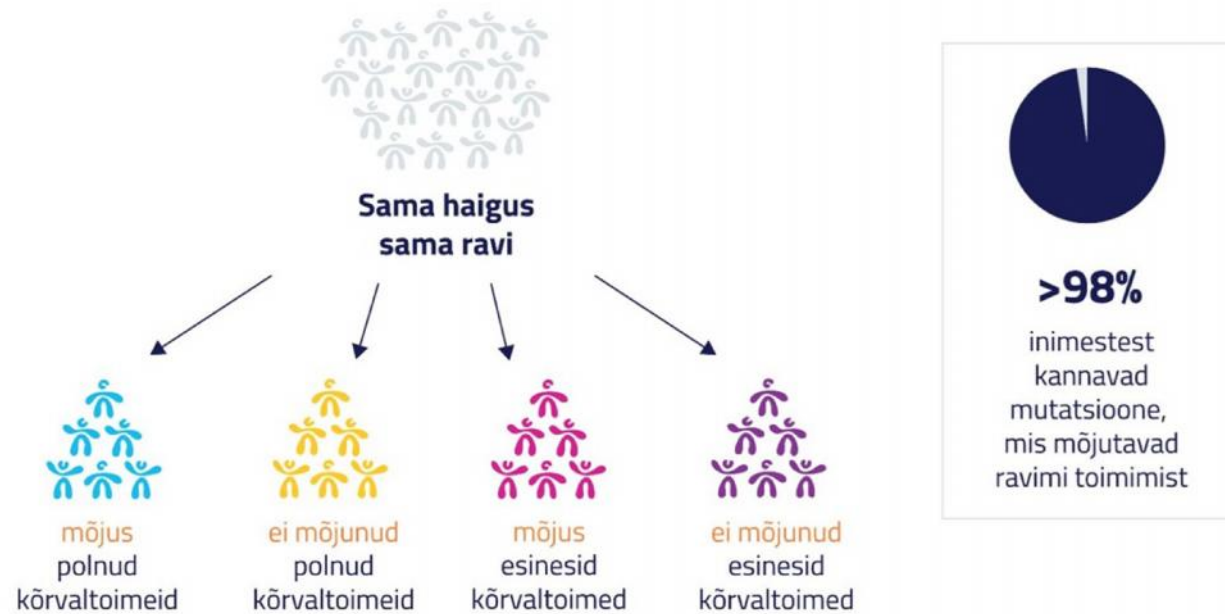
Sama haigus
sama ravi

mõjus
polnud
kõrvaltoimeid

ei mõjunud
polnud
kõrvaltoimeid

mõjus
esinesid
kõrvaltoimed

ei mõjunud
esinesid
kõrvaltoimed

>98%
inimestest kannavad mutatsioone, mis mõjutavad ravimi toimimist